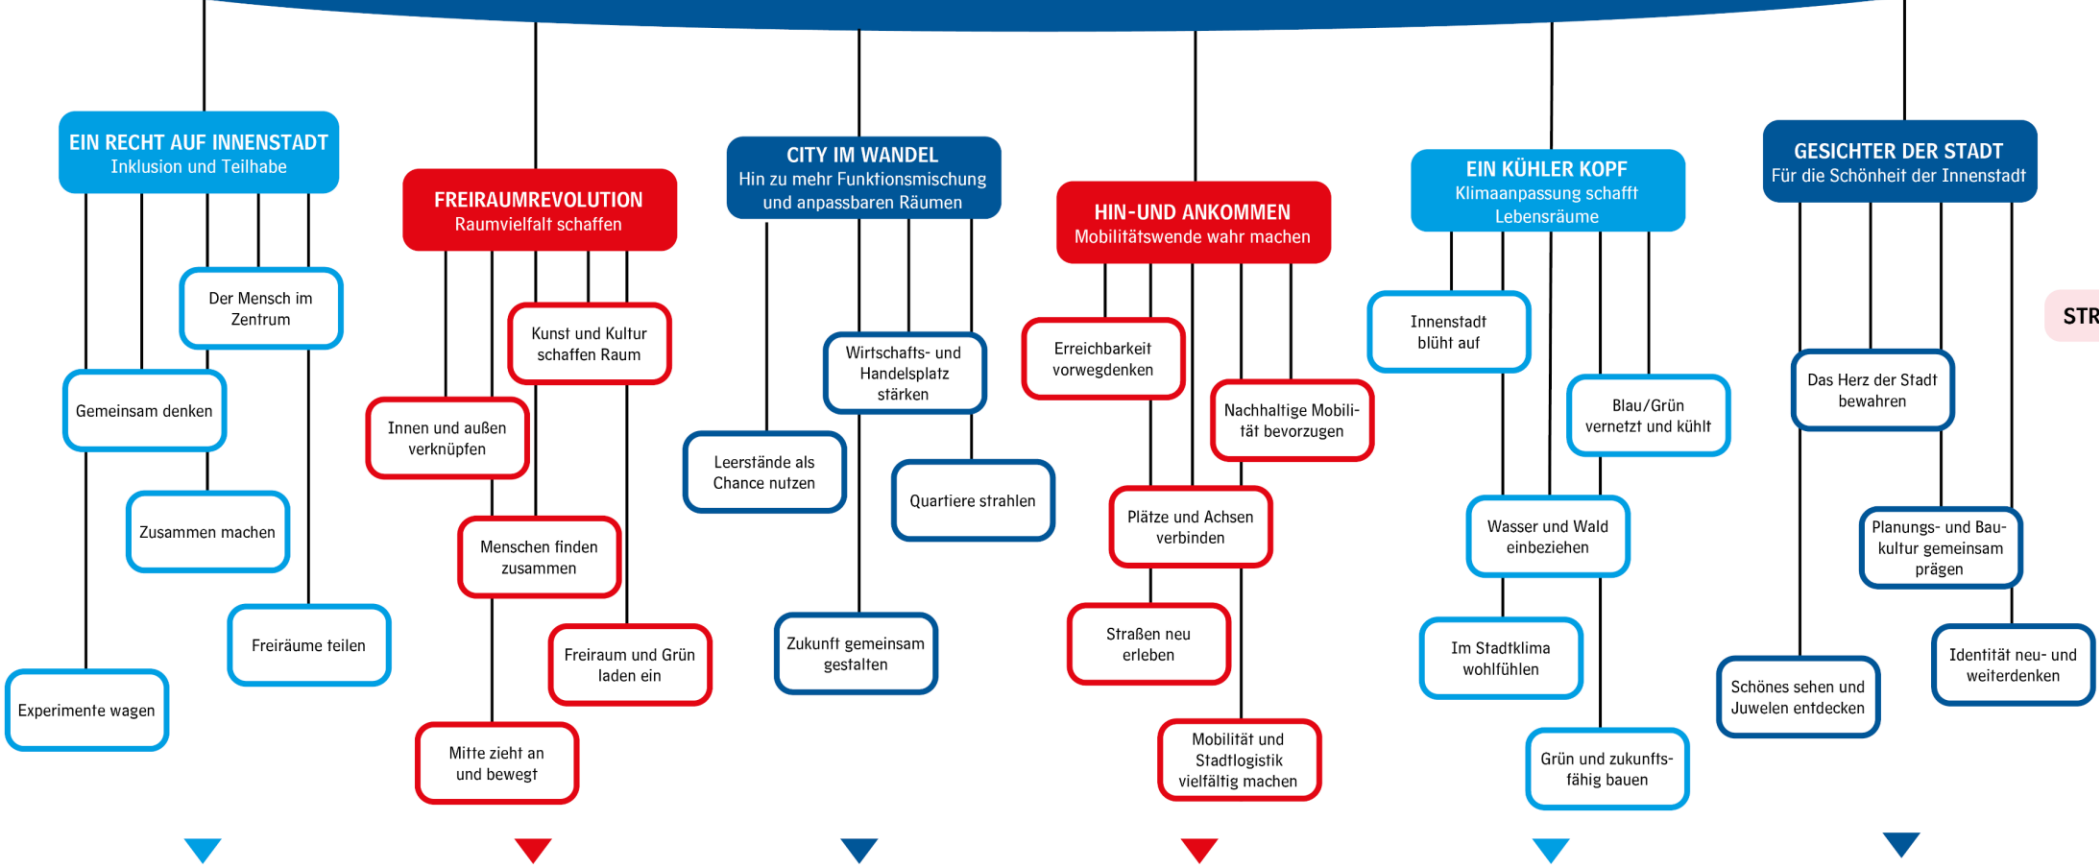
EIN RECHT AUF INNENSTADT
Inklusion und Teilhabe

Der Mensch im Zentrum

Gemeinsam denken

Zusammen machen

Freiräume teilen

Experimente wagen

FREIRAUMREVOLUTION
Raumvielfalt schaffen

Kunst und Kultur schaffen Raum

Innen und außen verknüpfen

Menschen finden zusammen

Freiraum und Grün laden ein

Mitte zieht an und bewegt

CITY IM WANDEL
Hin zu mehr Funktionsmischung und anpassbaren Räumen

Wirtschafts- und Handelsplatz stärken

Leerstände als Chance nutzen

Quartiere strahlen

Zukunft gemeinsam gestalten

HIN-UND ANKOMMEN
Mobilitätswende wahr machen

Erreichbarkeit vorwegdenken

Nachhaltige Mobilität bevorzugen

Plätze und Achsen verbinden

Straßen neu erleben

Mobilität und Stadtlogistik vielfältig machen

EIN KÜHLER KOPF
Klimaanpassung schafft Lebensräume

Innenstadt blüht auf

Blau/Grün vernetzt und kühlt

Wasser und Wald einbeziehen

Im Stadtklima wohlfühlen

Grün und zukunftsfähig bauen

GESICHTER DER STADT
Für die Schönheit der Innenstadt

Das Herz der Stadt bewahren

Planungs- und Baukultur gemeinsam prägen

Identität neu- und weiterdenken

Schönes sehen und Juwelen entdecken

STR